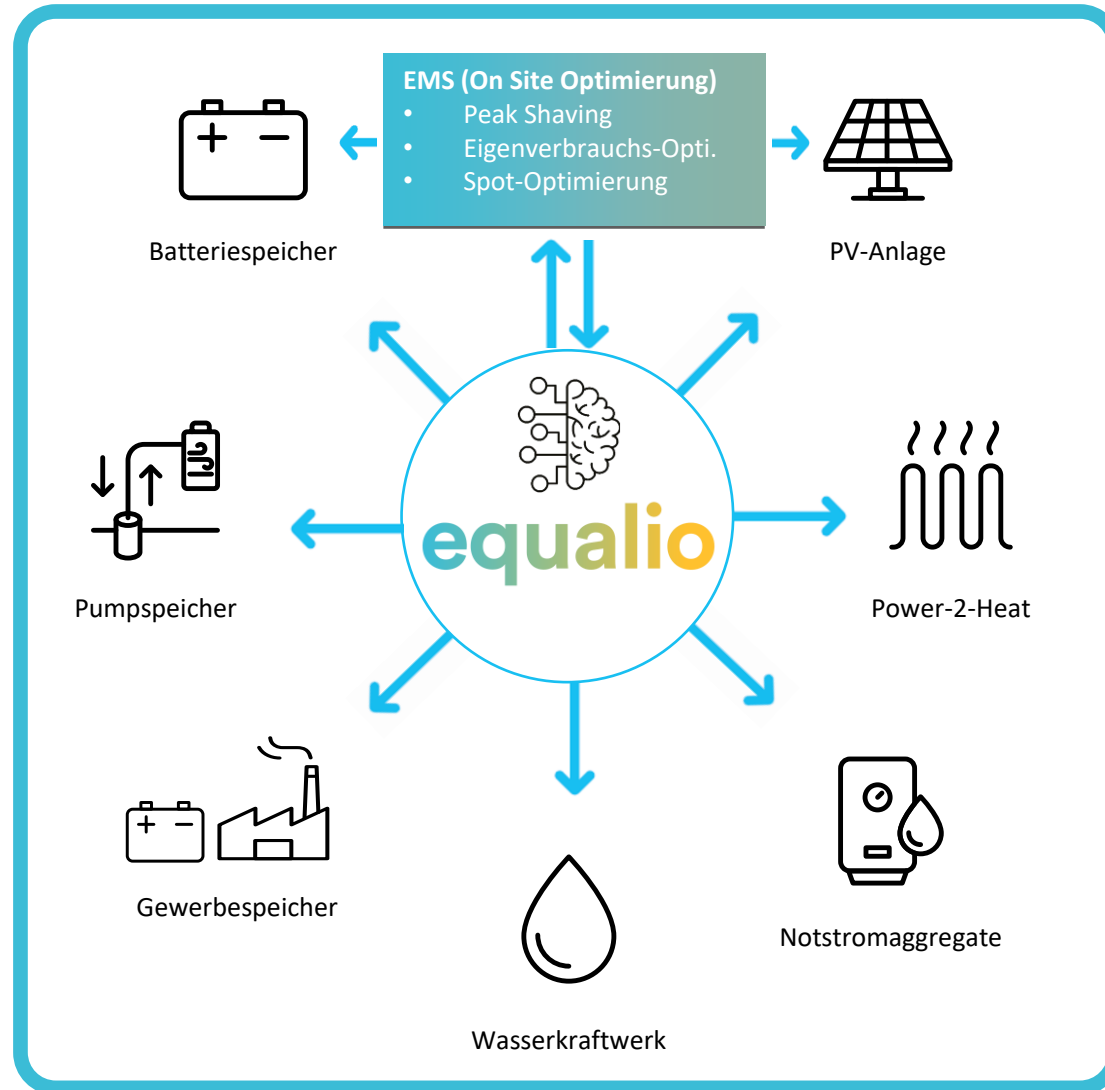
EMS (On Site Optimierung)
- Peak Shaving
- Eigenverbrauchs-Opti.
- Spot-Optimierung

Batteriespeicher

PV-Anlage

equalio

Pumpspeicher

Power-2-Heat

Gewerbespeicher

Notstromaggregate

Wasserkraftwerk